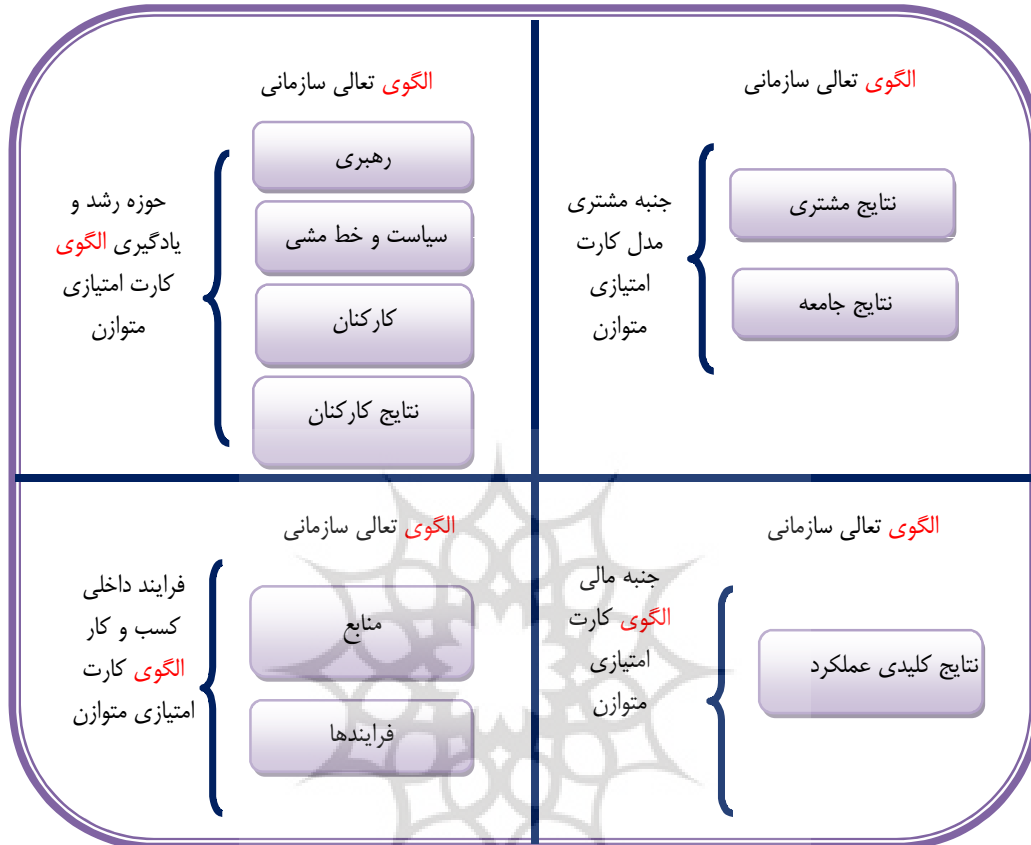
الگوی تعالی سازمانی

نتایج مشتری

نتایج جامعه

جنبه مشتری مدل کارت امتیازی متوازن

الگوی تعالی سازمانی

رهبری

سیاست و خط مشی

کارکنان

نتایج کارکنان

حوزه رشد و یادگیری الگوی کارت امتیازی متوازن

الگوی تعالی سازمانی

نتایج کلیدی عملکرد

جنبه مالی الگوی کارت امتیازی متوازن

الگوی تعالی سازمانی

منابع

فرایندها

فرایند داخلی کسب و کار الگوی کارت امتیازی متوازن